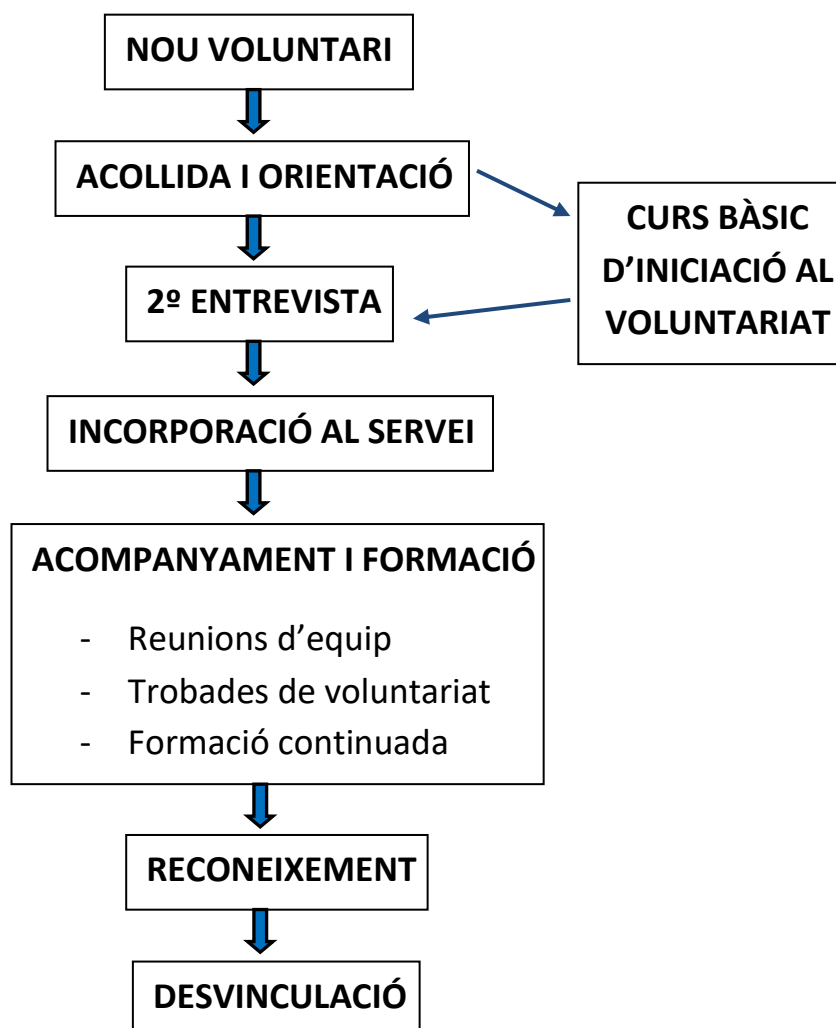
NOU VOLUNTARI

ACOLLIDA I ORIENTACIÓ

CURS BÀSIC D'INICIACIÓ AL VOLUNTARIAT

2º ENTREVISTA

INCORPORACIÓ AL SERVEI

ACOMPANYAMENT I FORMACIÓ

- Reunions d'equip
- Trobades de voluntariat
- Formació continuada

RECONEIXEMENT

DESVINCULACIÓ